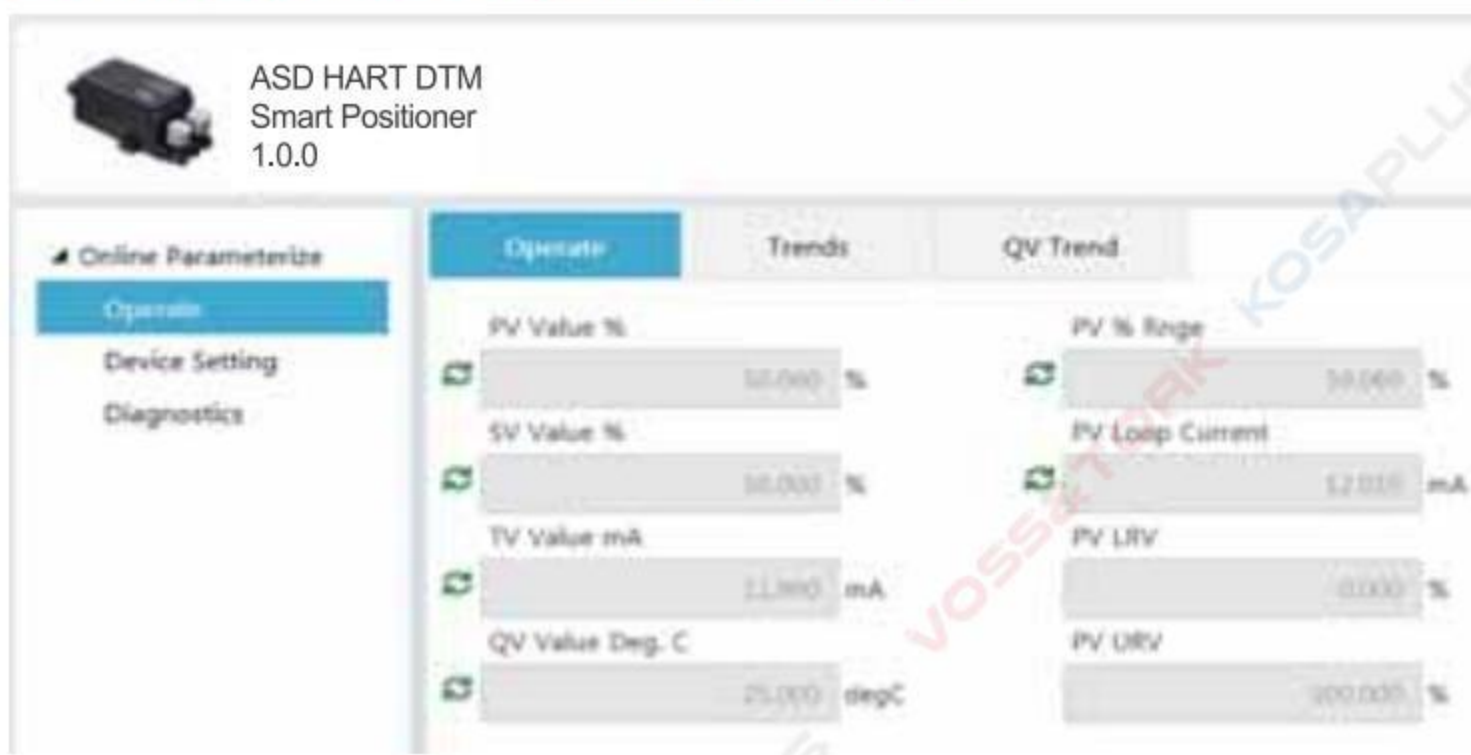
ASD HART DTM
Smart Positioner
1.0.0

Online Parameterize
Operate
Device Setting
Diagnostics

Operate | Trends | QV Trend

PV Value %
50.000 %

PV % Rnge
50.000 %

SV Value %
50.000 %

PV Loop Current
12.010 mA

TV Value mA
11.900 mA

PV LRV
0.000 %

QV Value Deg. C
25.000 degC

PV URV
100.000 %

VOSS&TORK
KOSAPLUS